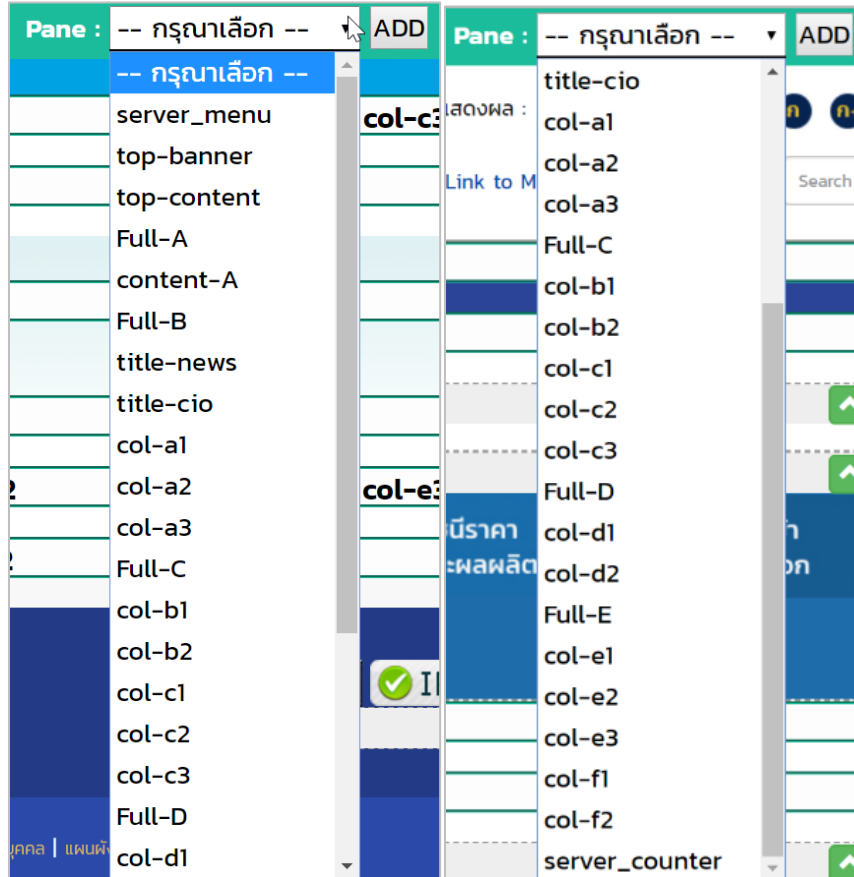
Pane : -- กรุณาเลือก -- ADD

-- กรุณาเลือก --
server_menu
top-banner
top-content
Full-A
content-A
Full-B
title-news
title-cio
col-a1
col-a2
col-a3
Full-C
col-b1
col-b2
col-c1
col-c2
col-c3
Full-D
col-d1

col-c3
2
col-e3
2
II
บุคคล | แผนผั

Pane : -- กรุณาเลือก -- ADD

title-cio
col-a1
col-a2
col-a3
Full-C
col-b1
col-b2
col-c1
col-c2
col-c3
Full-D
col-d1
col-d2
Full-E
col-e1
col-e2
col-e3
col-f1
col-f2
server_counter

แสดงผล :
Link to M
Search
นีราคา
ะผลผลิต
ำ
อก